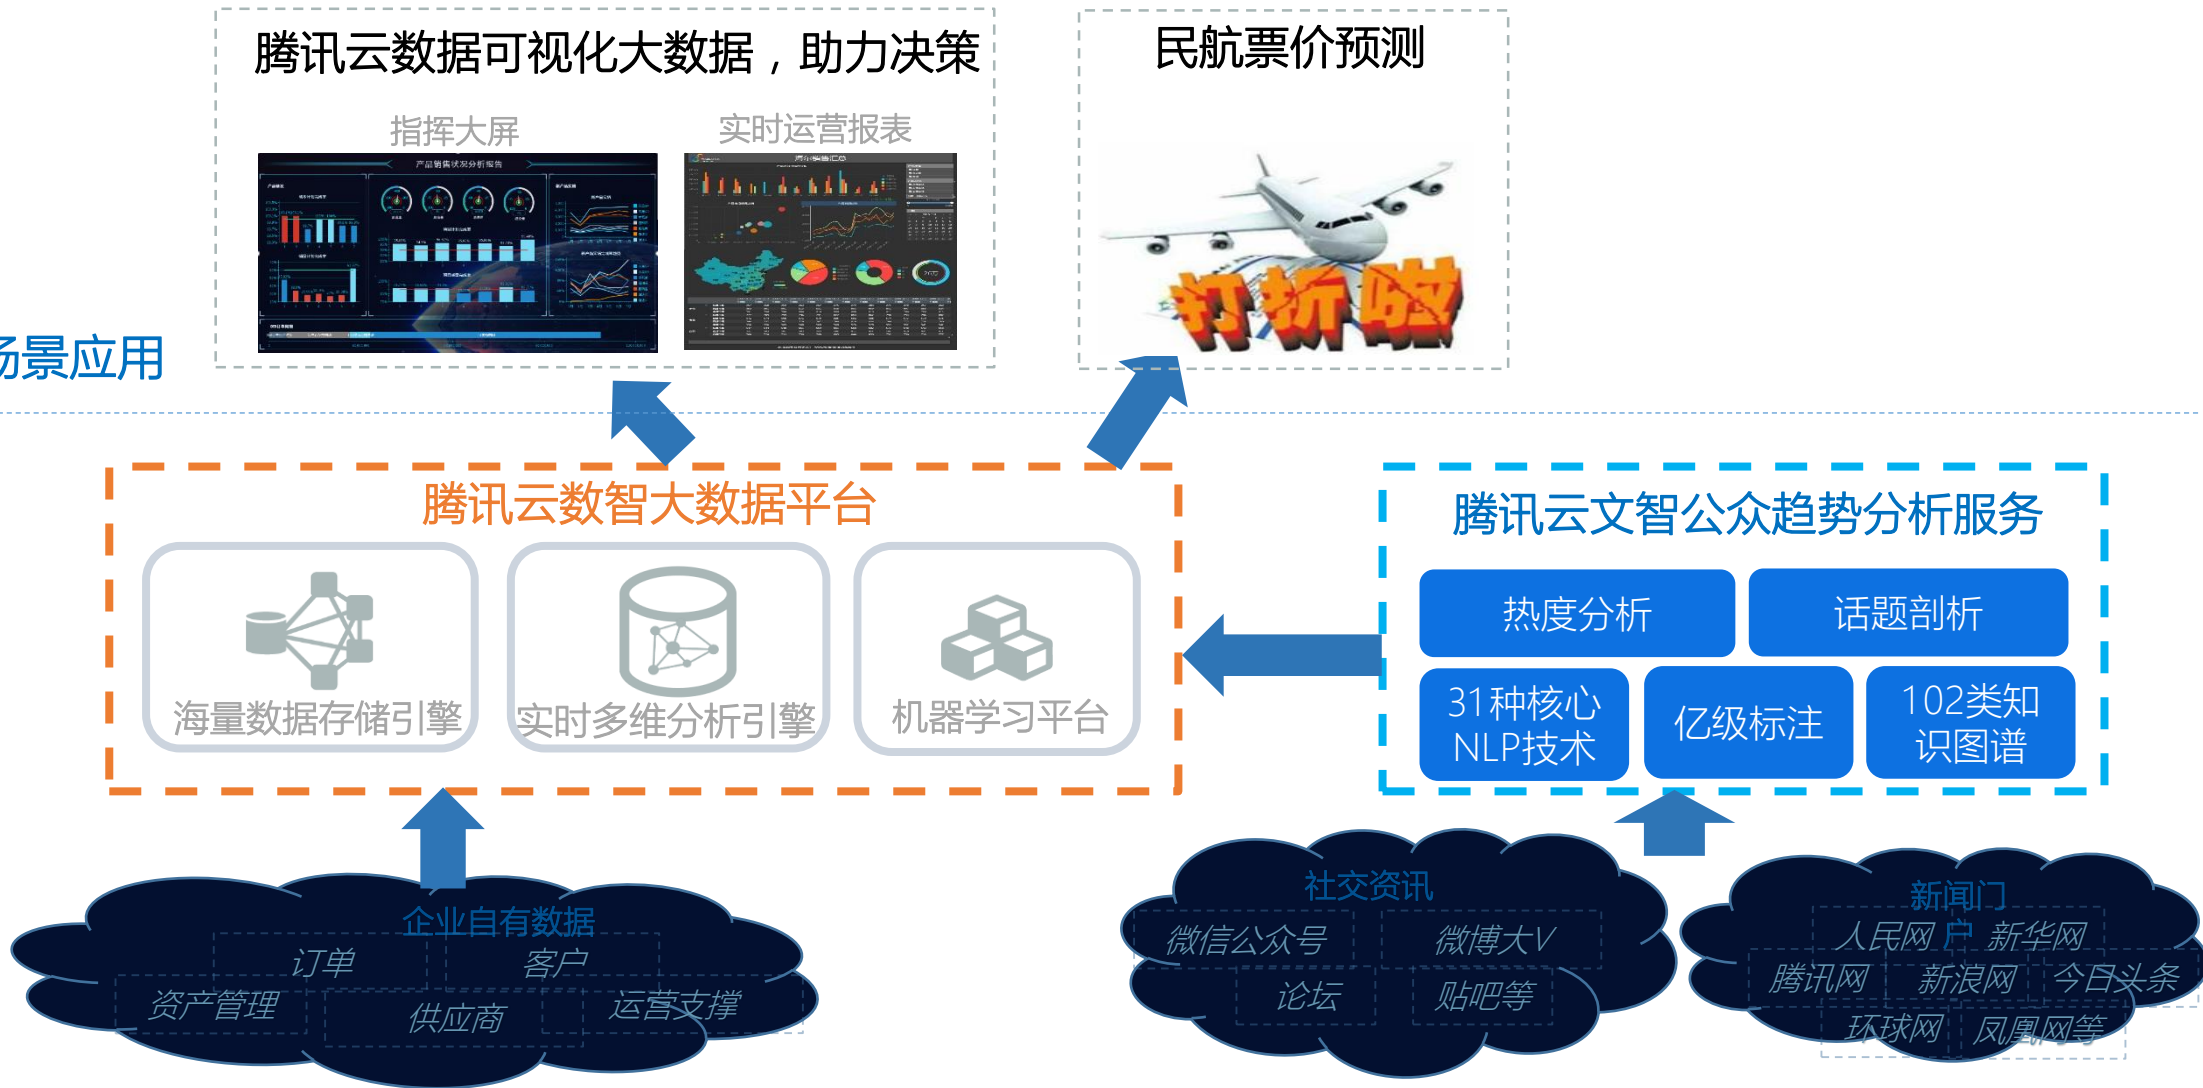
腾讯云数据可视化大数据，助力决策

指挥大屏

实时运营报表

民航票价预测

打折啦

场景应用

腾讯云数智大数据平台

海量数据存储引擎

实时多维分析引擎

机器学习平台

腾讯云文智公众趋势分析服务

热度分析

话题剖析

31种核心NLP技术

亿级标注

102类知识图谱

企业自有数据

订单

客户

资产管理

供应商

运营支撑

社交资讯

微信公众号

微博大V

论坛

贴吧等

新闻门户

人民网

新华网

腾讯网

新浪网

今日头条

环球网

凤凰网等